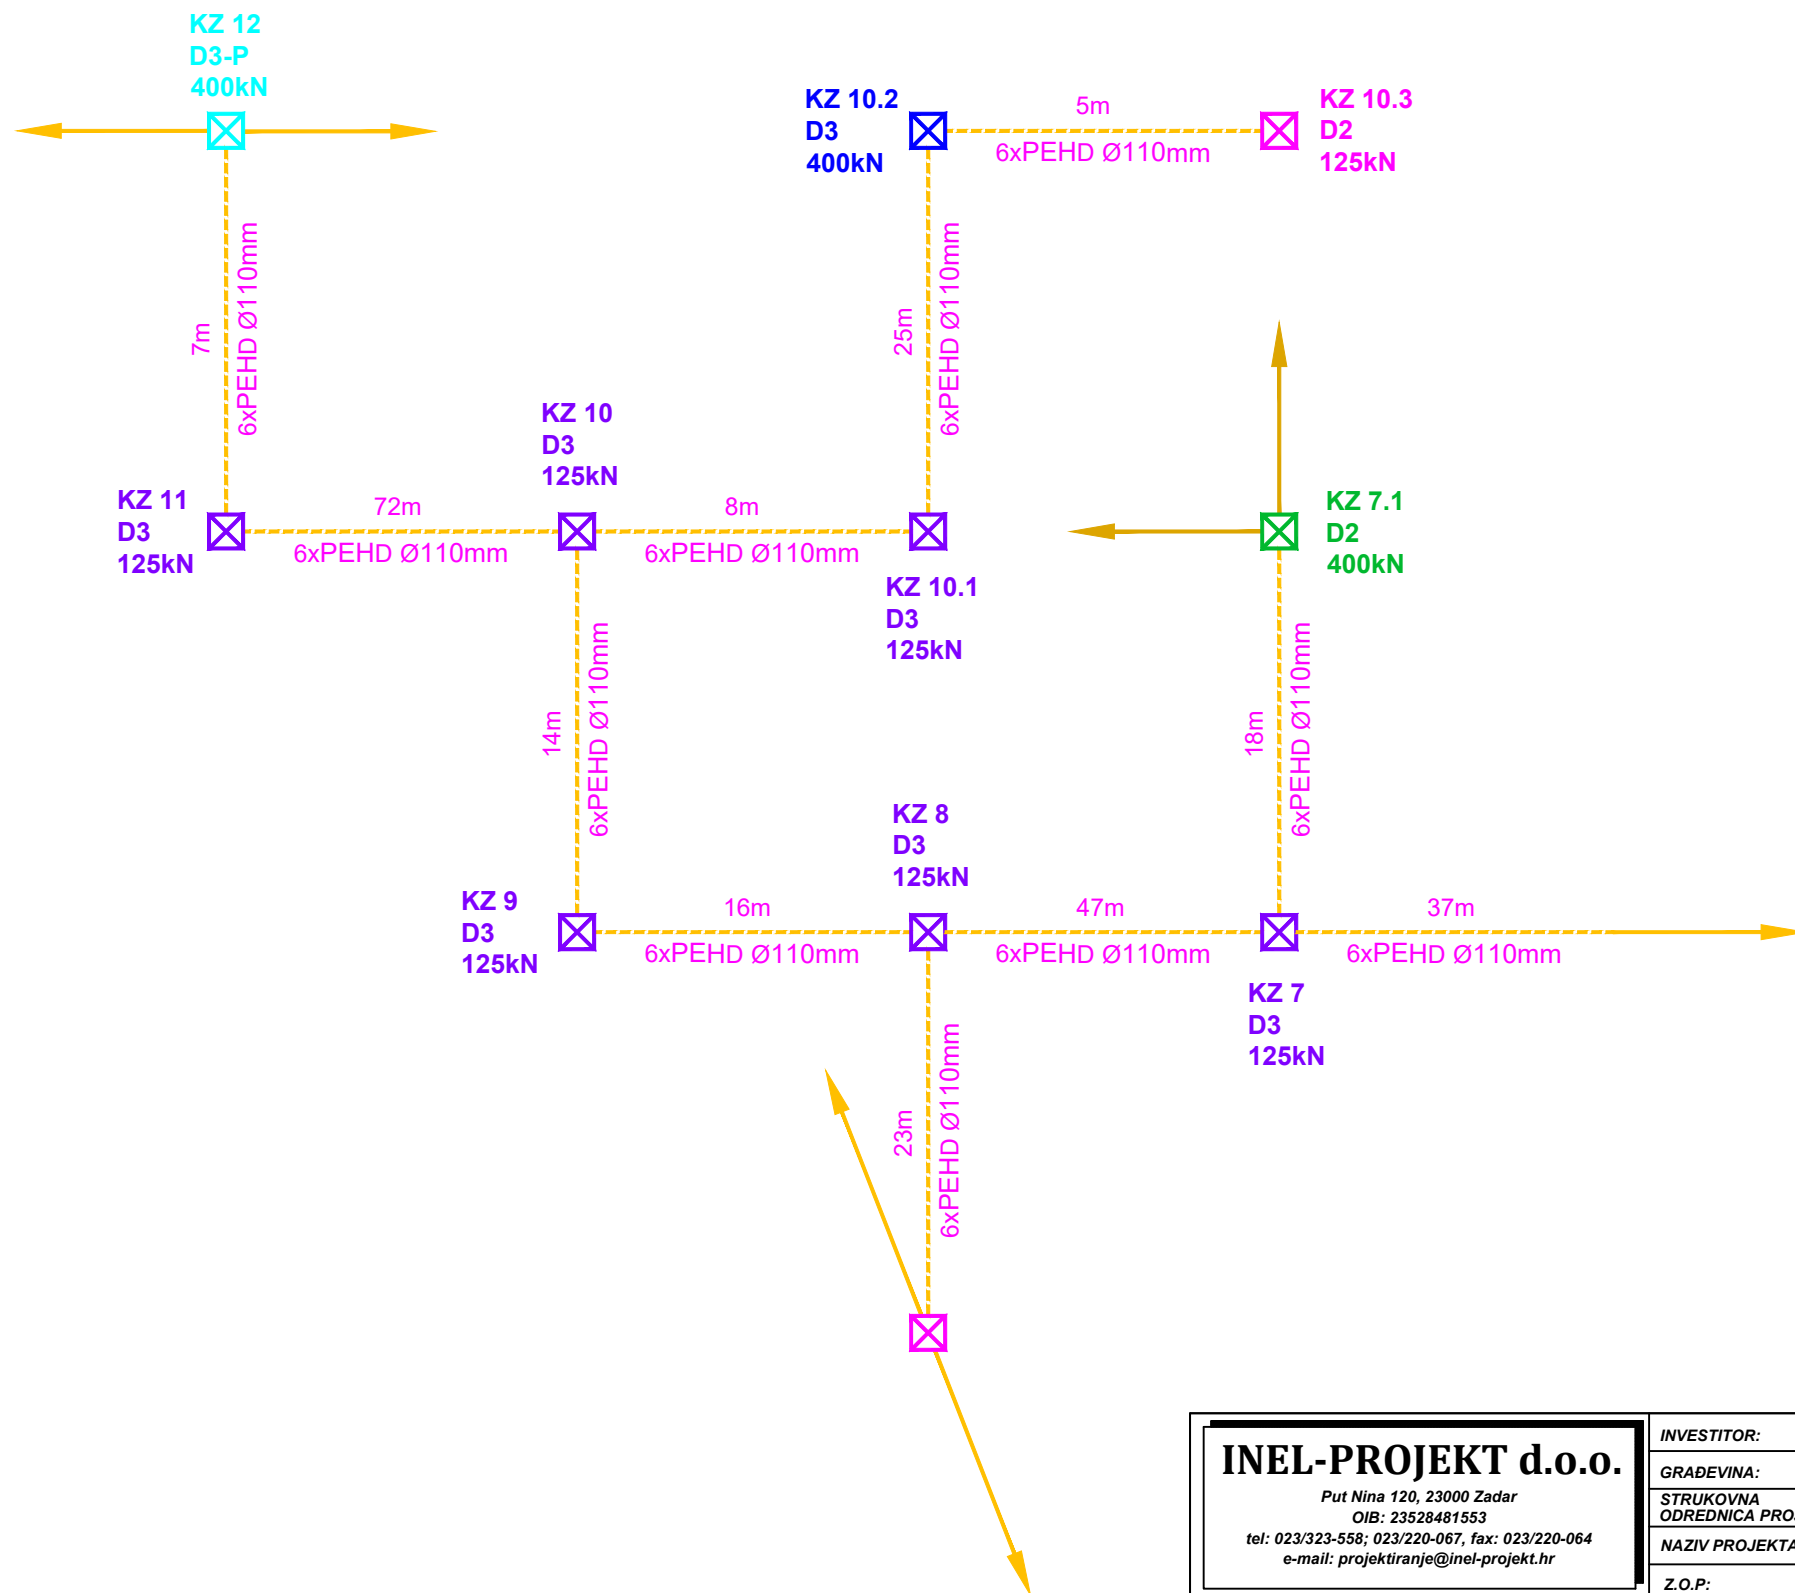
KZ 12
D3-P
400kN

KZ 10.2
D3
400kN

5m
6xPEHD Ø110mm

KZ 10.3
D2
125kN

7m
6xPEHD Ø110mm

25m
6xPEHD Ø110mm

KZ 10
D3
125kN

KZ 11
D3
125kN

72m
6xPEHD Ø110mm

8m
6xPEHD Ø110mm

KZ 7.1
D2
400kN

KZ 10.1
D3
125kN

14m
6xPEHD Ø110mm

18m
6xPEHD Ø110mm

KZ 8
D3
125kN

KZ 9
D3
125kN

16m
6xPEHD Ø110mm

47m
6xPEHD Ø110mm

37m
6xPEHD Ø110mm

KZ 7
D3
125kN

23m
6xPEHD Ø110mm

INEL-PROJEKT d.o.o.
Put Nina 120, 23000 Zadar
OIB: 23528481553
tel: 023/323-558; 023/220-067, fax: 023/220-064
e-mail: projektiranje@inel-projekt.hr

INVESTITOR:
GRAĐEVINA:
STRUKOVNA ODREDNICA PRO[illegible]
NAZIV PROJEKTA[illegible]
Z.O.P: